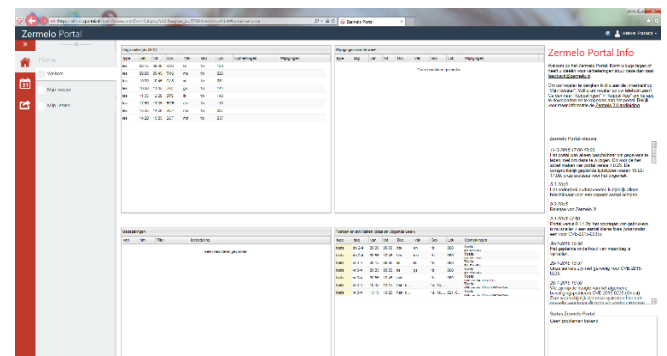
Zermelo Portal

Home

Welkom

Mijn rooster

Mijn Zermelo

Zermelo Portal

Zermelo Portal Info

Zermelo Portal nieuws

Geen problemen bekend

Status Zermelo Portal

Berichten

Toetsen en activiteiten

Nog geen berichten gevonden

Geen gegevens gevonden

Wijzigingen komende dagen

Vandaag